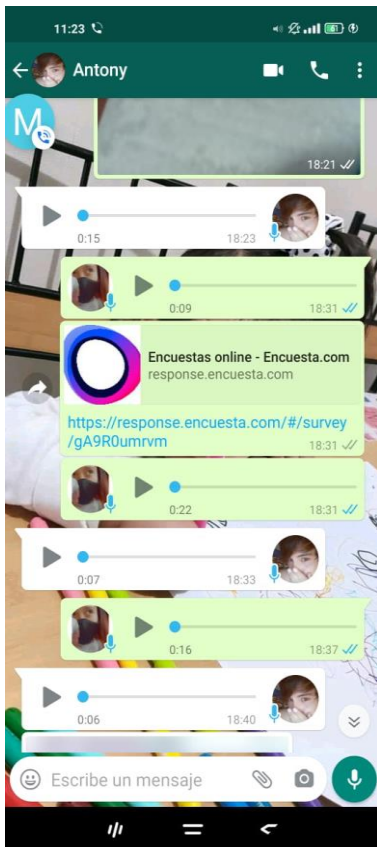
11:23

Antony

18:21

0:15 18:23

0:09 18:31

Encuestas online - Encuesta.com
response.encuesta.com

https://response.encuesta.com/#/survey/gA9R0umrvm
18:31

0:22 18:31

0:07 18:33

0:16 18:37

0:06 18:40

Escribe un mensaje